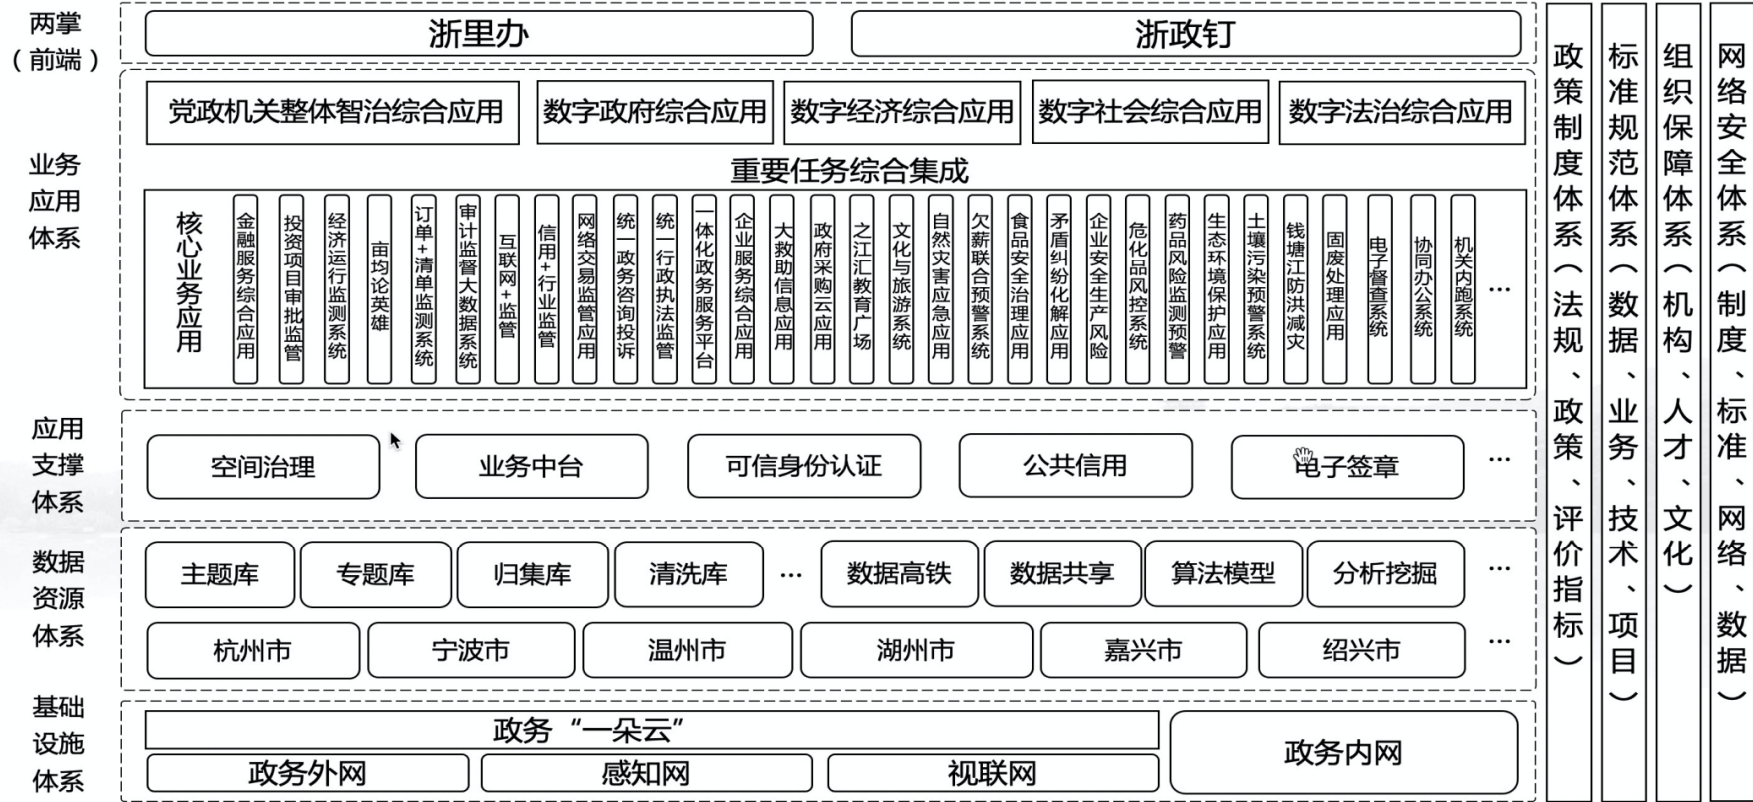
两掌（前端）

浙里办

浙政钉

业务应用体系

党政机关整体智治综合应用

数字政府综合应用

数字经济综合应用

数字社会综合应用

数字法治综合应用

重要任务综合集成

| 核心业务应用 | 金融服务综合应用 | 投资项目审批监管 | 经济运行监测系统 | 亩均论英雄 | 订单+清单监测系统 | 审计监督大数据系统 | 互联网+监管 | 信用+行业监管 | 网络交易监管应用 | 统一政务咨询投诉 | 统一行政执法监管 | 一体化政务服务平台 | 企业服务综合应用 | 大救助信息应用 | 政府采购云应用 | 之江汇教育广场 | 文化与旅游系统 | 自然灾害应急应用 | 欠薪联合预警系统 | 食品安全治理应用 | 矛盾纠纷化解应用 | 企业安全生产风险 | 危化品风控系统 | 药品风险监测预警 | 生态环境保护应用 | 土壤污染预警系统 | 钱塘江防洪减灾 | 固废处理应用 | 电子督查系统 | 协同办公系统 | 机关内跑系统 | … |
|---|---|---|---|---|---|---|---|---|---|---|---|---|---|---|---|---|---|---|---|---|---|---|---|---|---|---|---|---|---|---|---|---|

应用支撑体系

空间治理

业务中台

可信身份认证

公共信用

电子签章

…

数据资源体系

主题库

专题库

归集库

清洗库

…

数据高铁

数据共享

算法模型

分析挖掘

…

杭州市

宁波市

温州市

湖州市

嘉兴市

绍兴市

…

基础设施体系

政务“一朵云”

政务外网

感知网

视联网

政务内网

政策制度体系（法规、政策、评价指标）

标准规范体系（数据、业务、技术、项目）

组织保障体系（机构、人才、文化）

网络安全体系（制度、标准、网络、数据）